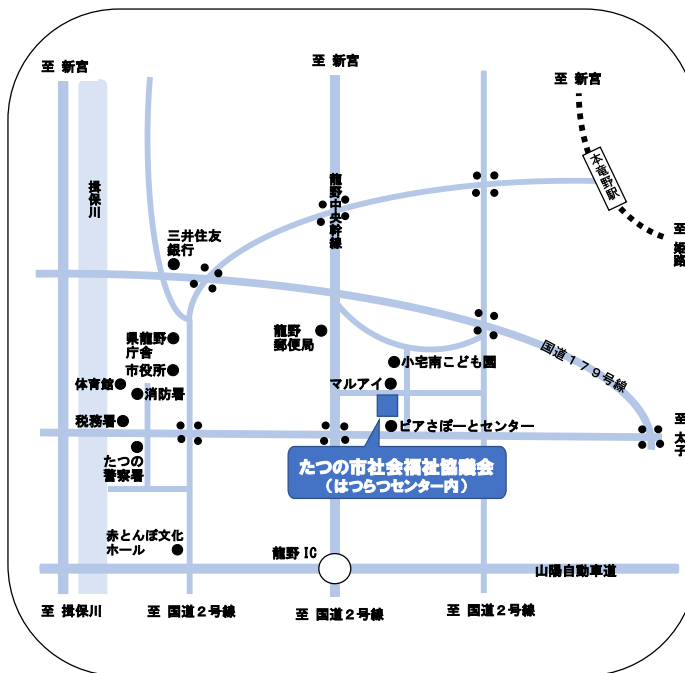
至 新宮

至 新宮

至 新宮

揖保川

本竜野駅

至 姫路

龍野中央幹線

三井住友銀行

龍野郵便局

県龍野庁舎

市役所

小宅南こども園

国道179号線

体育館

消防署

マルアイ

税務署

ピアさぽーとセンター

至 太子

たつの警察署

たつの市社会福祉協議会
（はつらつセンター内）

赤とんぼ文化ホール

龍野 IC

山陽自動車道

至 揖保川

至 国道2号線

至 国道2号線

至 国道2号線